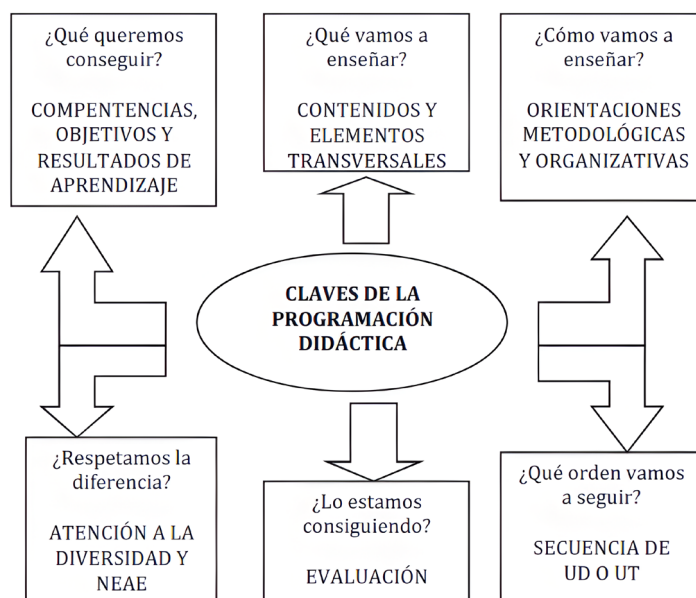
¿Qué queremos conseguir?

COMPENTENCIAS, OBJETIVOS Y RESULTADOS DE APRENDIZAJE

¿Qué vamos a enseñar?

CONTENIDOS Y ELEMENTOS TRANSVERSALES

¿Cómo vamos a enseñar?

ORIENTACIONES METODOLÓGICAS Y ORGANIZATIVAS

CLAVES DE LA PROGRAMACIÓN DIDÁCTICA

¿Respetamos la diferencia?

ATENCIÓN A LA DIVERSIDAD Y NEAE

¿Lo estamos consiguiendo?

EVALUACIÓN

¿Qué orden vamos a seguir?

SECUENCIA DE UD O UT